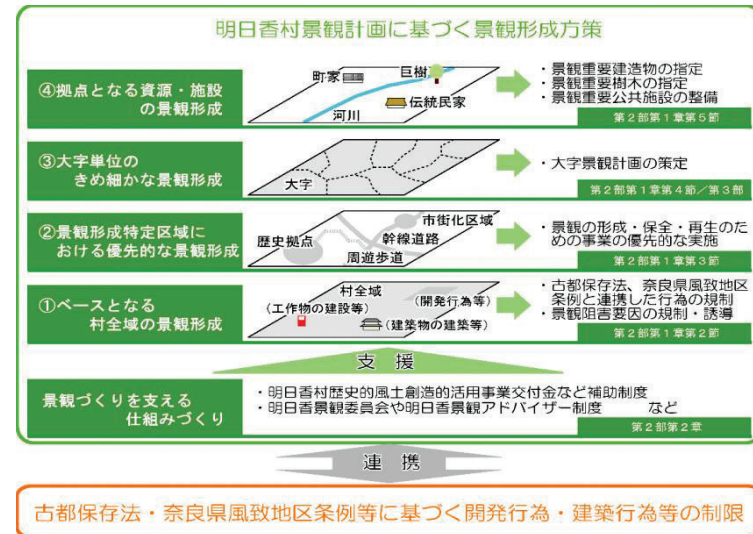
明日香村景観計画に基づく景観形成方策

④拠点となる資源・施設の景観形成

町家
巨樹
伝統民家
河川

・景観重要建造物の指定
・景観重要樹木の指定
・景観重要公共施設の整備

第２部第１章第５節

③大字単位のきめ細かな景観形成

大字

・大字景観計画の策定

第２部第１章第４節／第３節

②景観形成特定区域における優先的な景観形成

市街化区域
歴史拠点
幹線道路
周遊歩道

・景観の形成・保全・再生のための事業の優先的な実施

第２部第１章第３節

①ベースとなる村全域の景観形成

村全域
（開発行為等）
（工作物の建設等）
（建築物の建築等）

・古都保存法、奈良県風致地区条例と連携した行為の規制
・景観阻害要因の規制・誘導

第２部第１章第２節

支援

景観づくりを支える仕組みづくり

・明日香村歴史的風土創造的活用事業交付金など補助制度
・明日香景観委員会や明日香景観アドバイザー制度　など

第２部第２章

連携

古都保存法・奈良県風致地区条例等に基づく開発行為・建築行為等の制限